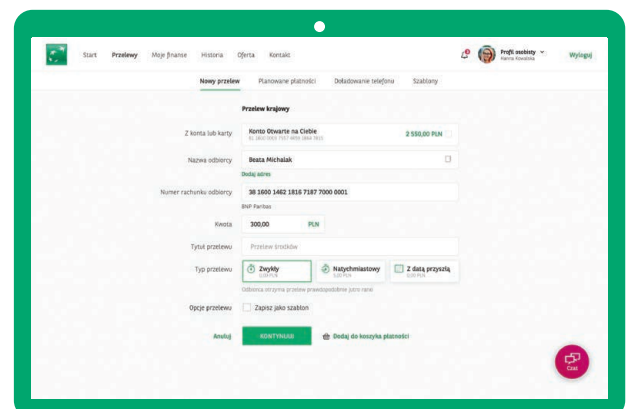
Start Przelewy Moje finanse Historia Oferta Kontakt

Profil osobisty
Hanna Kowalska

Wyloguj

Nowy przelew Planowane płatności Doładowanie telefonu Szablony

Przelew krajowy

Z konta lub karty
Konto Otwarte na Ciebie
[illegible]
2 550,00 PLN

Nazwa odbiorcy
Beata Michalak

Dodaj adres

Numer rachunku odbiorcy
38 1600 1462 1816 7187 7000 0001

BNP Paribas

Kwota
300,00 PLN

Tytuł przelewu
Przelew środków

Typ przelewu
Zwykły
0,00 PLN
Natychmiastowy
5,00 PLN
Z datą przyszłą
0,00 PLN

Odbiorca otrzyma przelew prawdopodobnie jutro rano

Opcje przelewu
Zapisz jako szablon

Anuluj
KONTYNUUJ
Dodaj do koszyka płatności

Czat